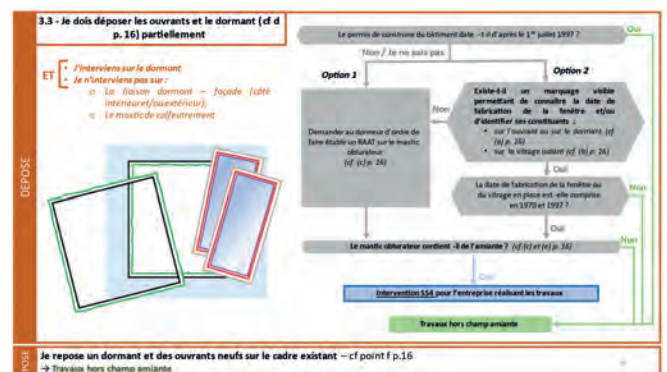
3.3 - Je dois déposer les ouvrants et le dormant (cf d p. 16) partiellement

ET
• J'interviens sur le dormant
• Je n'interviens pas sur :
○ La liaison dormant – façade (côté intérieur et/ou extérieur),
○ Le mastic de calfeutrement

DEPOSE

Le permis de construire du bâtiment date -t-il d'après le 1er juillet 1997 ?

Oui

Non / Je ne sais pas

Option 1

Option 2

Demander au donneur d'ordre de faire établir un RAAT sur le mastic obturateur (cf (c) p. 26)

Non

Existe-t-il un marquage visible permettant de connaître la date de fabrication de la fenêtre et/ou d'identifier ses constituants :
• sur l'ouvrant ou sur le dormant (cf (b) p. 26)
• sur le vitrage isolant (cf (b) p. 26)

Oui

La date de fabrication de la fenêtre ou du vitrage en place est-elle comprise en 1970 et 1997 ?

Non

Oui

Non

Le mastic obturateur contient -il de l'amiante ? (cf (c) et (e) p. 26)

Oui

Intervention SS4 pour l'entreprise réalisant les travaux

Travaux hors champ amiante

POSE

Je repose un dormant et des ouvrants neufs sur le cadre existant – cf point f p.16
→ Travaux hors champ amiante